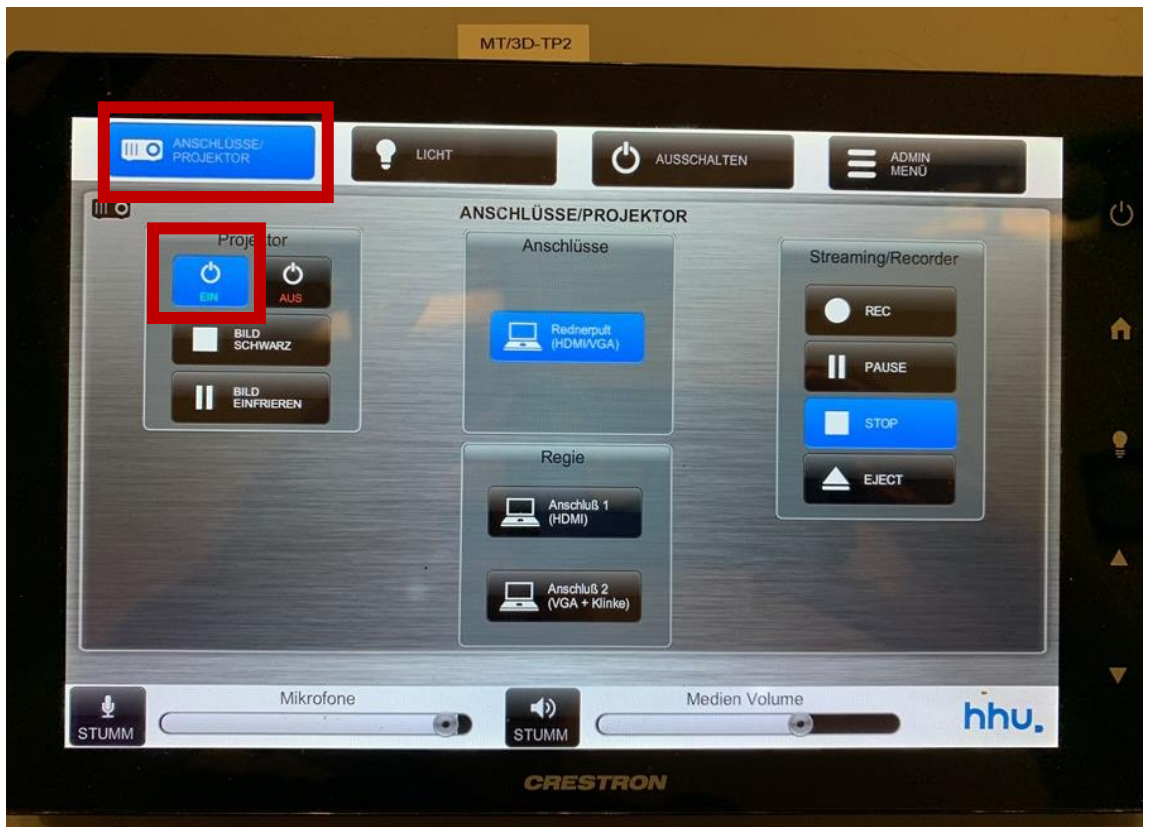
MT/3D-TP2

ANSCHLÜSSE/ PROJEKTOR
LICHT
AUSSCHALTEN
ADMIN MENÜ

ANSCHLÜSSE/PROJEKTOR

Projektor
EIN
AUS
BILD SCHWARZ
BILD EINFRIEREN

Anschlüsse
Rednerpult (HDMI/VGA)

Regie
Anschluß 1 (HDMI)
Anschluß 2 (VGA + Klinke)

Streaming/Recorder
REC
PAUSE
STOP
EJECT

STUMM
Mikrofone
STUMM
Medien Volume
hhu.

CRESTRON